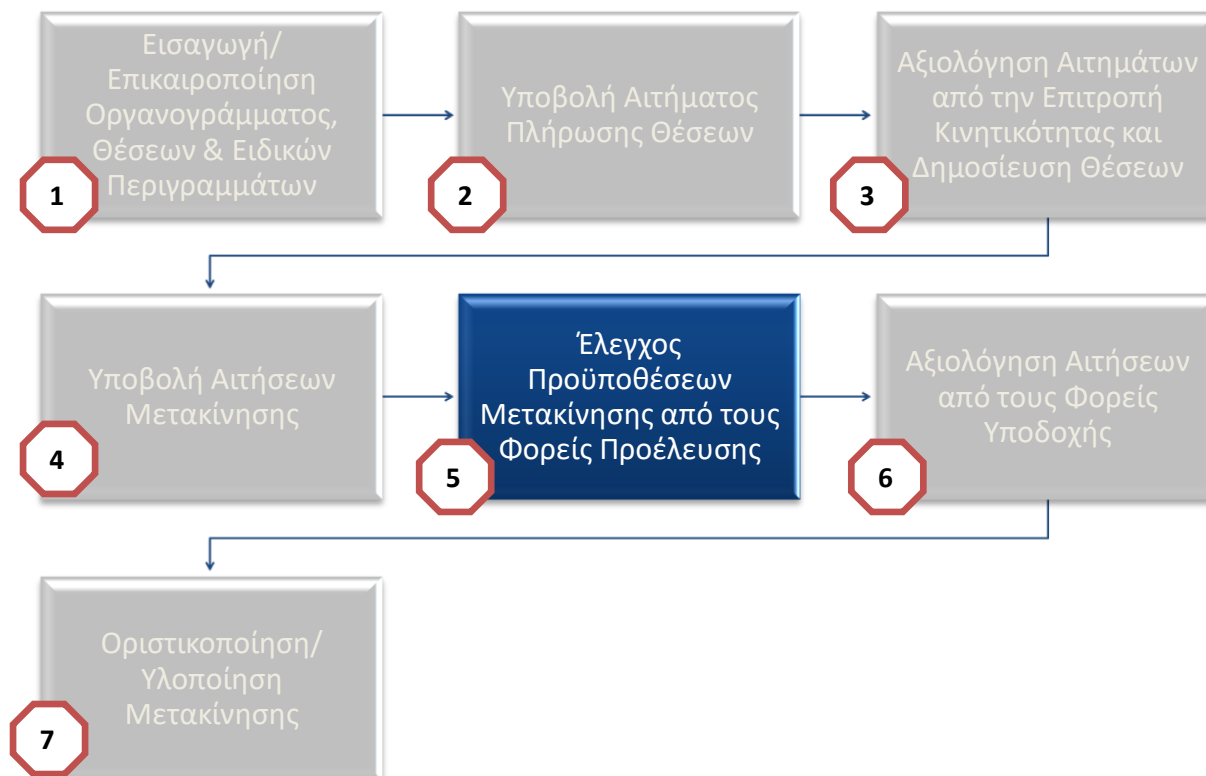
Εισαγωγή/ Επικαιροποίηση Οργανογράμματος, Θέσεων & Ειδικών Περιγραμμάτων

1

Υποβολή Αιτήματος Πλήρωσης Θέσεων

2

Αξιολόγηση Αιτημάτων από την Επιτροπή Κινητικότητας και Δημοσίευση Θέσεων

3

Υποβολή Αιτήσεων Μετακίνησης

4

Έλεγχος Προϋποθέσεων Μετακίνησης από τους Φορείς Προέλευσης

5

Αξιολόγηση Αιτήσεων από τους Φορείς Υποδοχής

6

Οριστικοποίηση/ Υλοποίηση Μετακίνησης

7